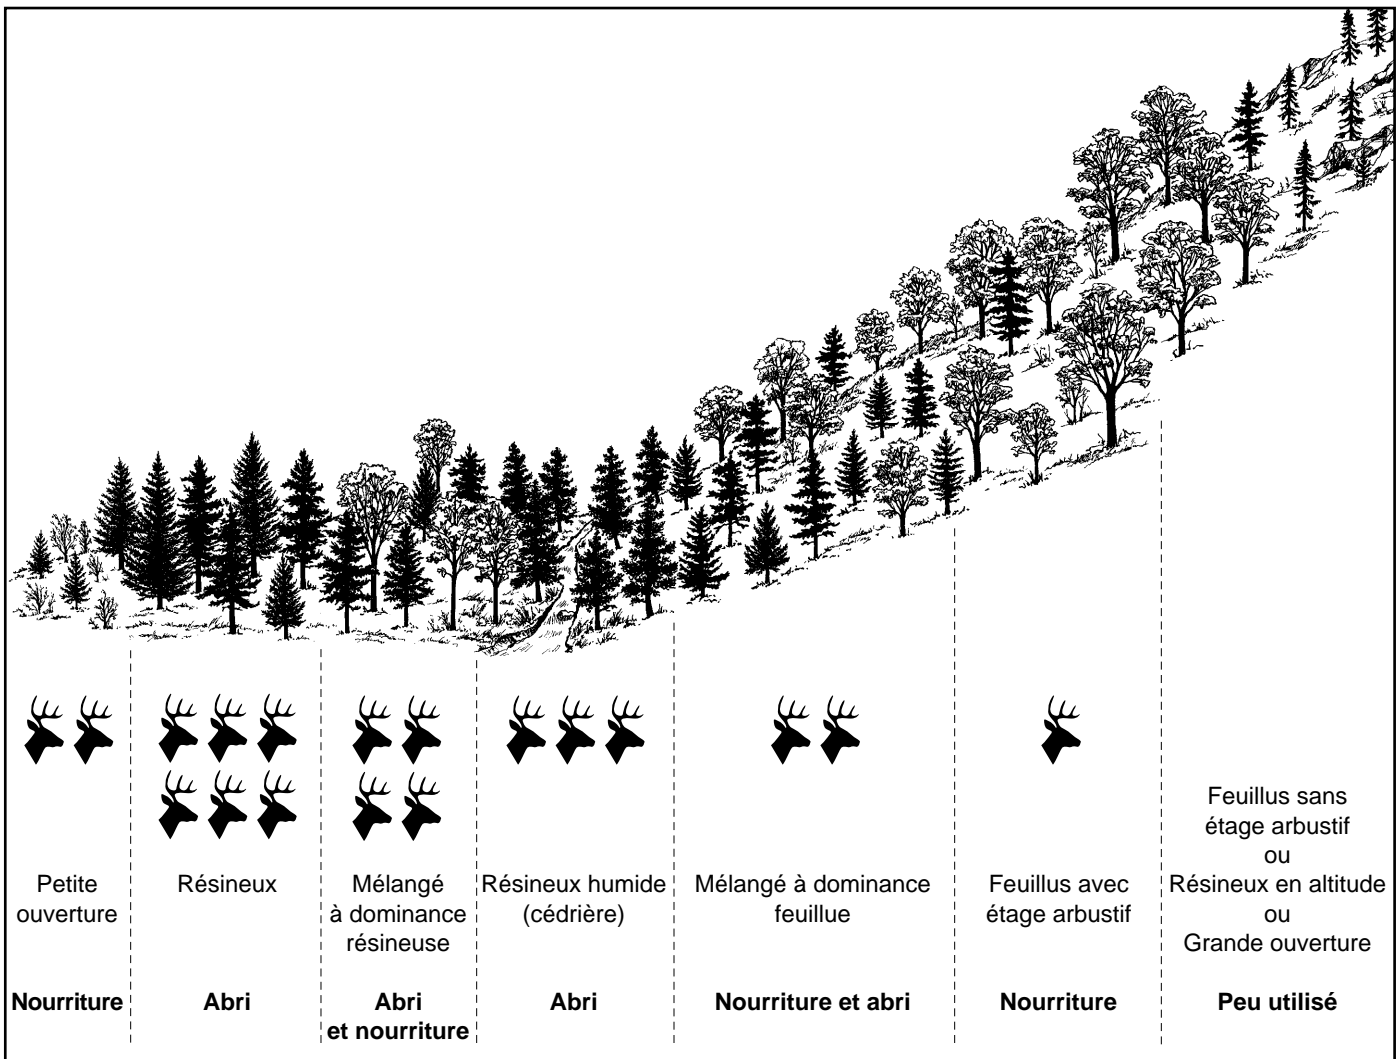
| Petite ouverture | Résineux | Mélangé à dominance résineuse | Résineux humide (cédrière) | Mélangé à dominance feuillue | Feuillus avec étage arbustif | Feuillus sans étage arbustif ou Résineux en altitude ou Grande ouverture |
|---|---|---|---|---|---|---|
| **Nourriture** | **Abri** | **Abri et nourriture** | **Abri** | **Nourriture et abri** | **Nourriture** | **Peu utilisé** |